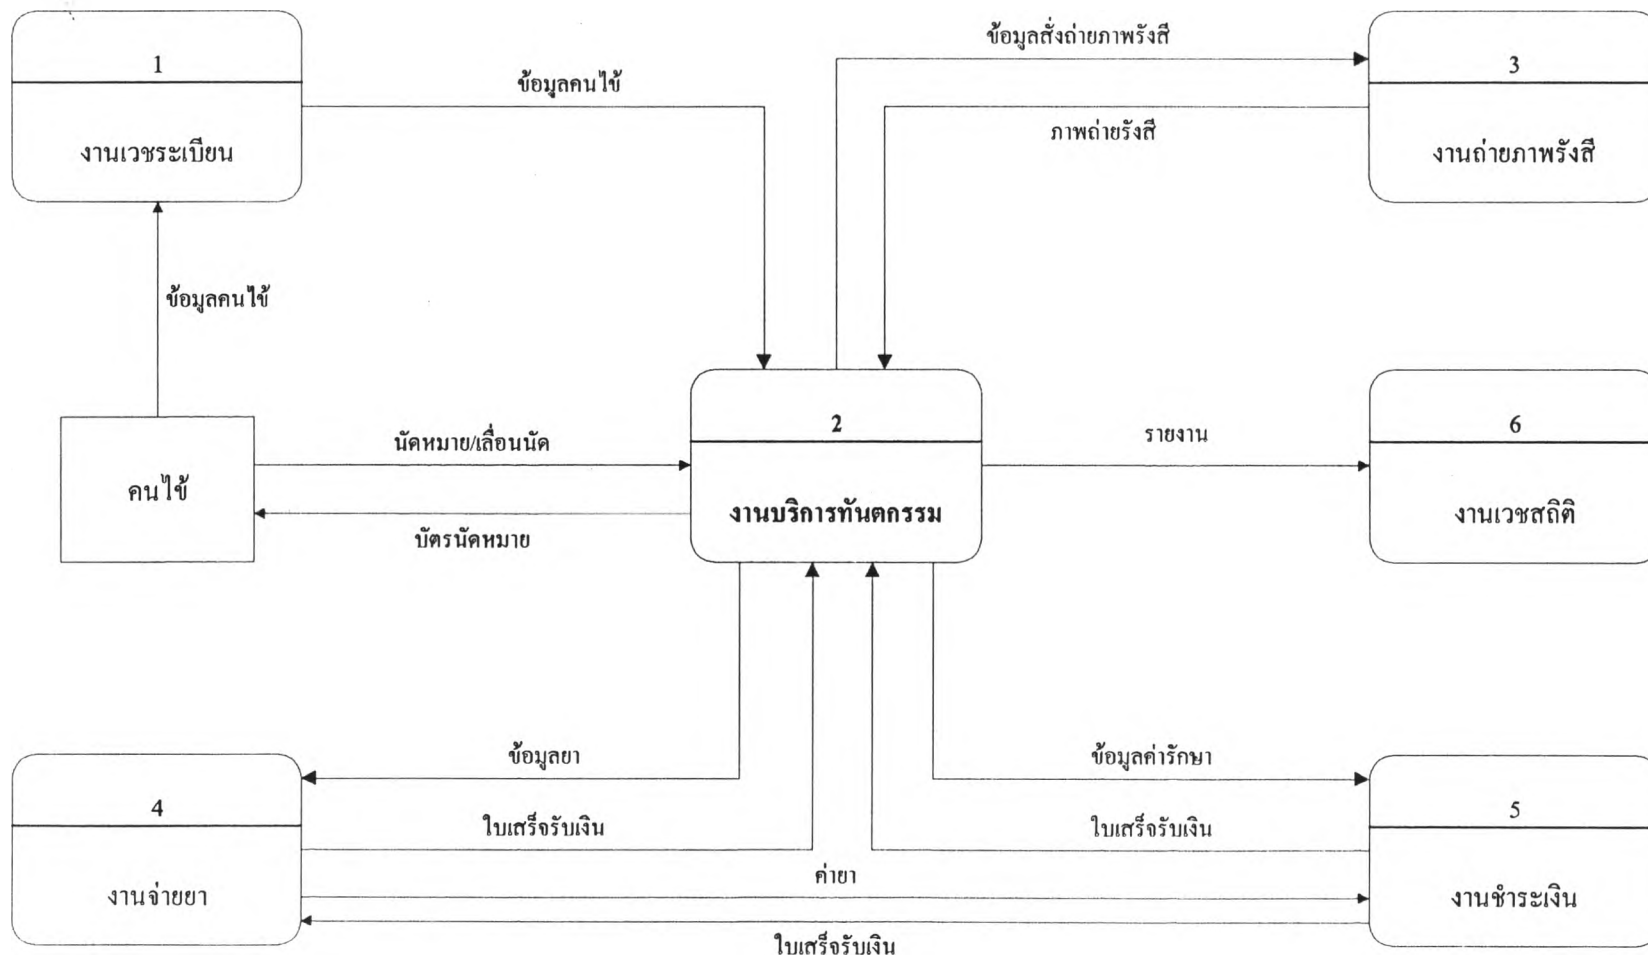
1

งานเวชระเบียน

ข้อมูลคนไข้

ข้อมูลสั่งถ่ายภาพรังสี

3

ภาพถ่ายรังสี

งานถ่ายภาพรังสี

ข้อมูลคนไข้

คนไข้

นัดหมาย/เลื่อนนัด

บัตรนัดหมาย

2

งานบริการทันตกรรม

รายงาน

6

งานเวชสถิติ

ข้อมูลยา

ข้อมูลค่ารักษา

4

ใบเสร็จรับเงิน

ใบเสร็จรับเงิน

5

งานจ่ายยา

ค่ายา

งานชำระเงิน

ใบเสร็จรับเงิน